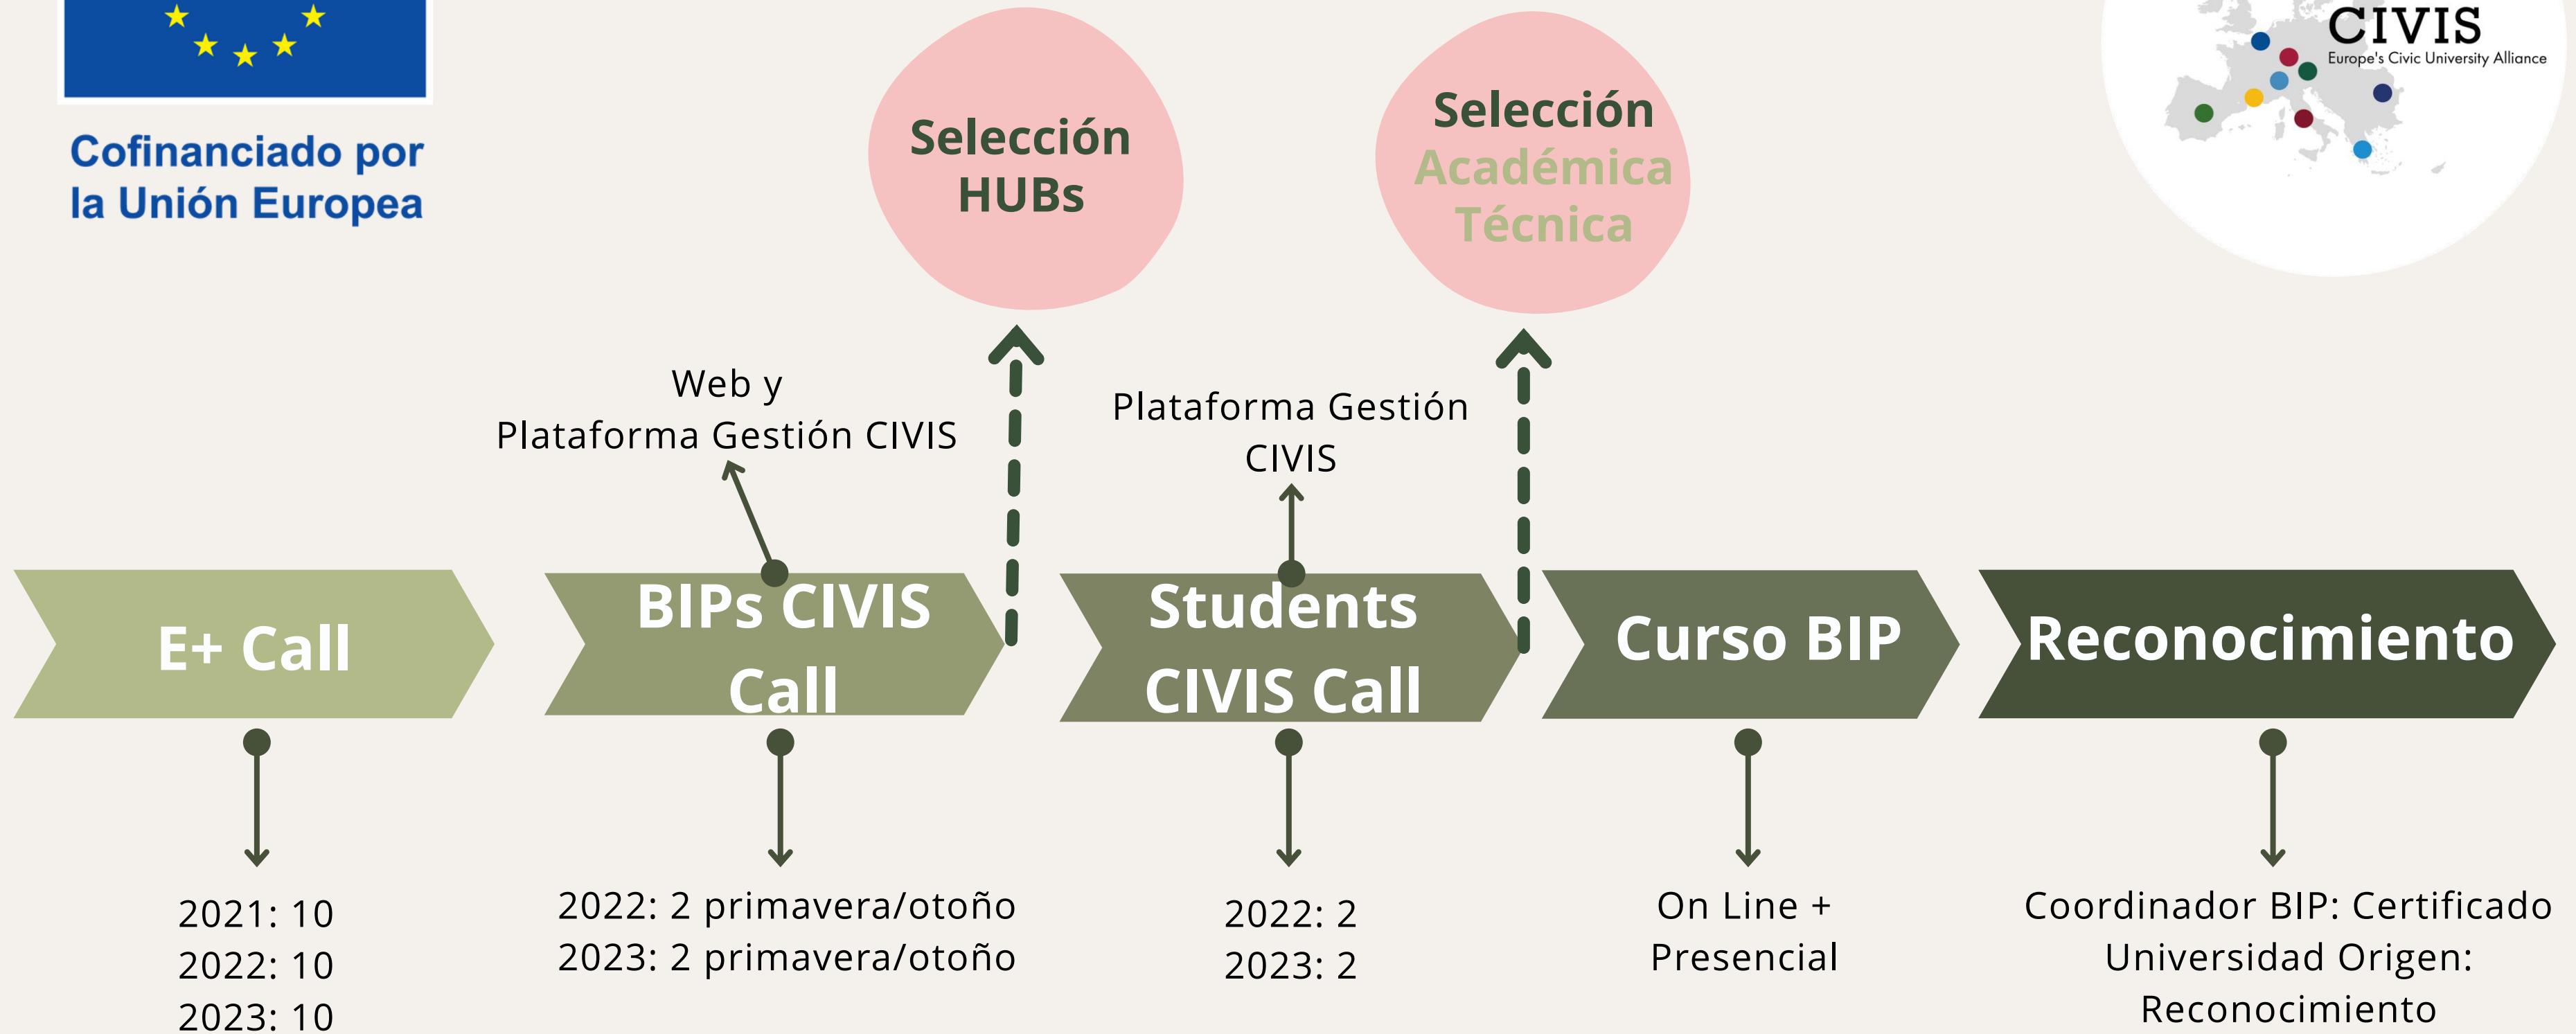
Cofinanciado por la Unión Europea

Selección HUBs

Selección Académica Técnica

CIVIS
Europe's Civic University Alliance

Web y
Plataforma Gestión CIVIS

Plataforma Gestión CIVIS

E+ Call

BIPs CIVIS Call

Students CIVIS Call

Curso BIP

Reconocimiento

2021: 10
2022: 10
2023: 10

2022: 2 primavera/otoño
2023: 2 primavera/otoño

2022: 2
2023: 2

On Line +
Presencial

Coordinador BIP: Certificado
Universidad Origen:
Reconocimiento